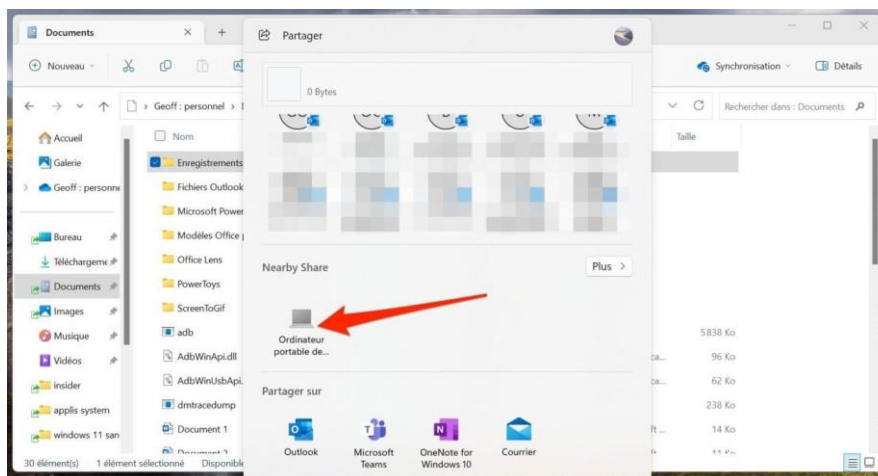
Documents
+
Nouveau
Synchronisation
Détails
Geoff : personnel
Rechercher dans : Documents
Accueil
Galerie
Geoff : personne
Bureau
Téléchargeme
Documents
Images
Musique
Vidéos
insider
applis system
windows 11 san
Nom
Enregistrements
Fichiers Outlook
Microsoft Power
Modèles Office
Office Lens
PowerToys
ScreenToGif
adb
AdbWinApi.dll
AdbWinUsbApi.
dmtracedump
Document 1
Document 2
Taille
5838 Ko
96 Ko
62 Ko
238 Ko
14 Ko
30 élément(s) 1 élément sélectionné Disponible
Partager
0 Bytes
Nearby Share
Plus >
Ordinateur portable de...
Partager sur
Outlook
Microsoft Teams
OneNote for Windows 10
Courrier